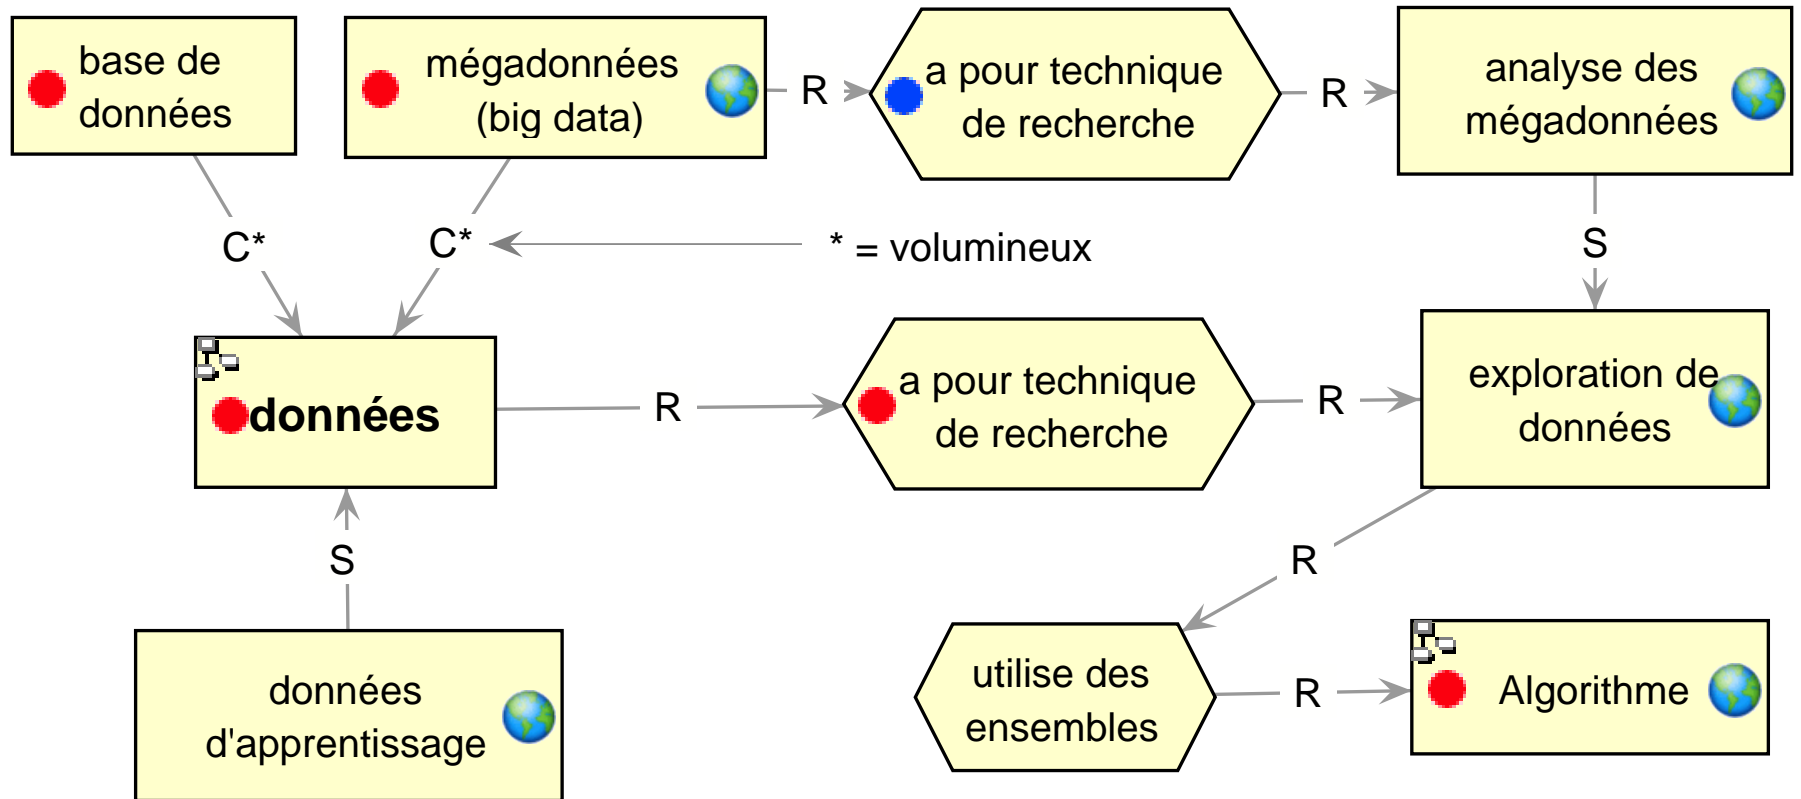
base de données

mégadonnées (big data)

R

a pour technique de recherche

R

analyse des mégadonnées

C*

C*

* = volumineux

S

données

R

a pour technique de recherche

R

exploration de données

R

S

utilise des ensembles

R

Algorithme

données d'apprentissage